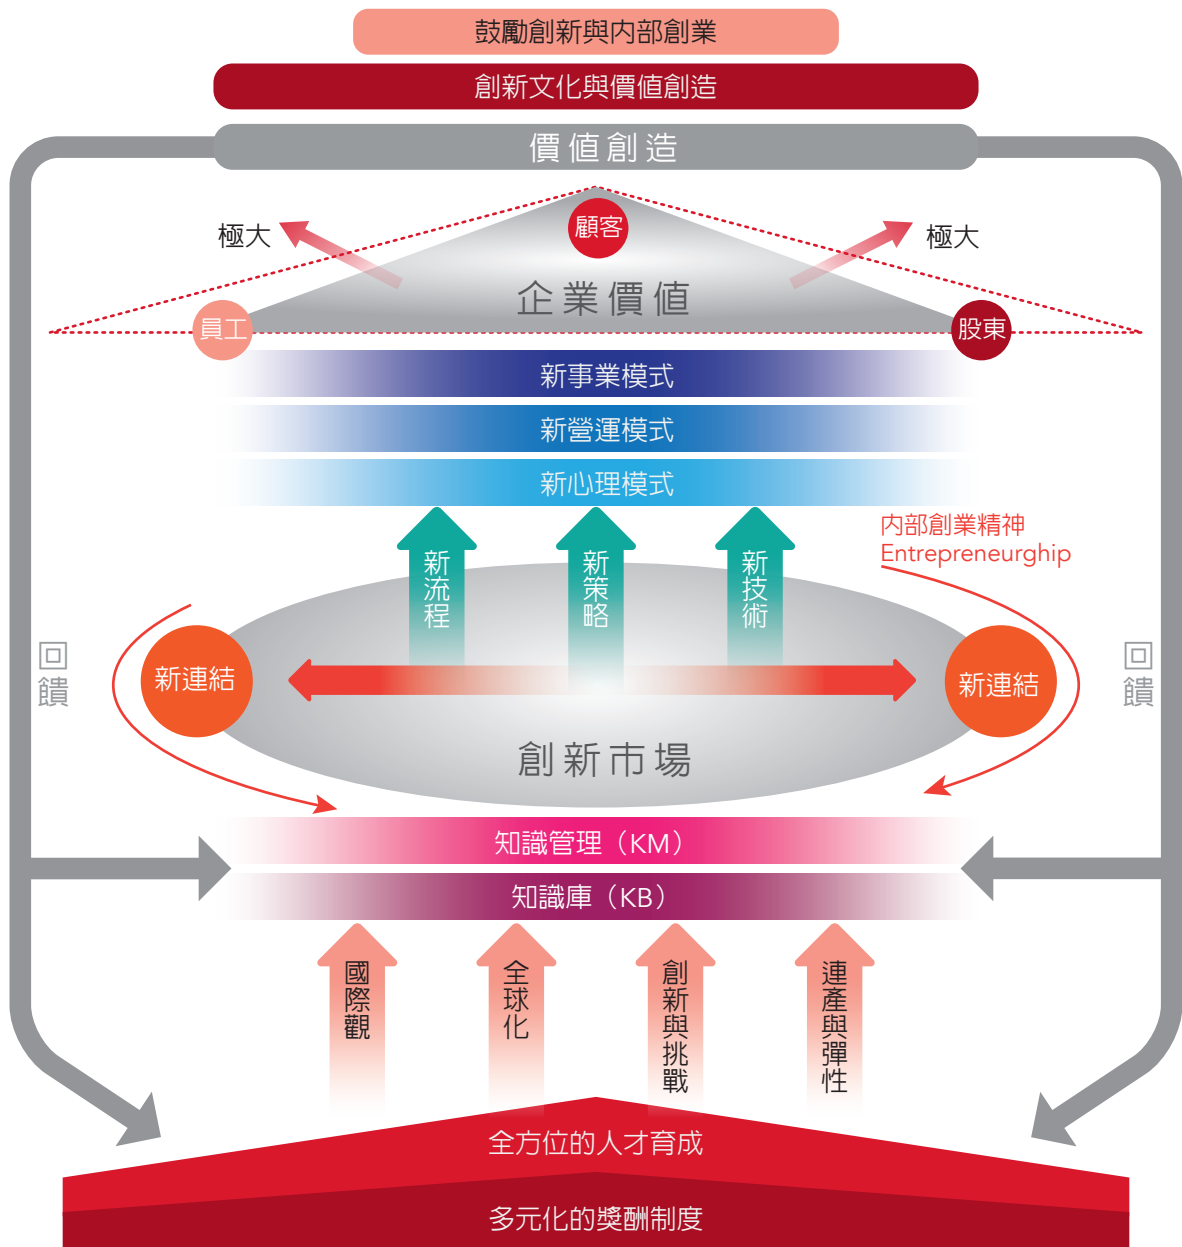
鼓勵創新與內部創業

創新文化與價值創造

價值創造

顧客

極大

極大

企業價值

員工

股東

新事業模式

新營運模式

新心理模式

內部創業精神
Entrepreneurghip

新流程

新策略

新技術

回饋

回饋

新連結

新連結

創新市場

知識管理（KM）

知識庫（KB）

國際觀

全球化

創新與挑戰

連產與彈性

全方位的人才育成

多元化的獎酬制度